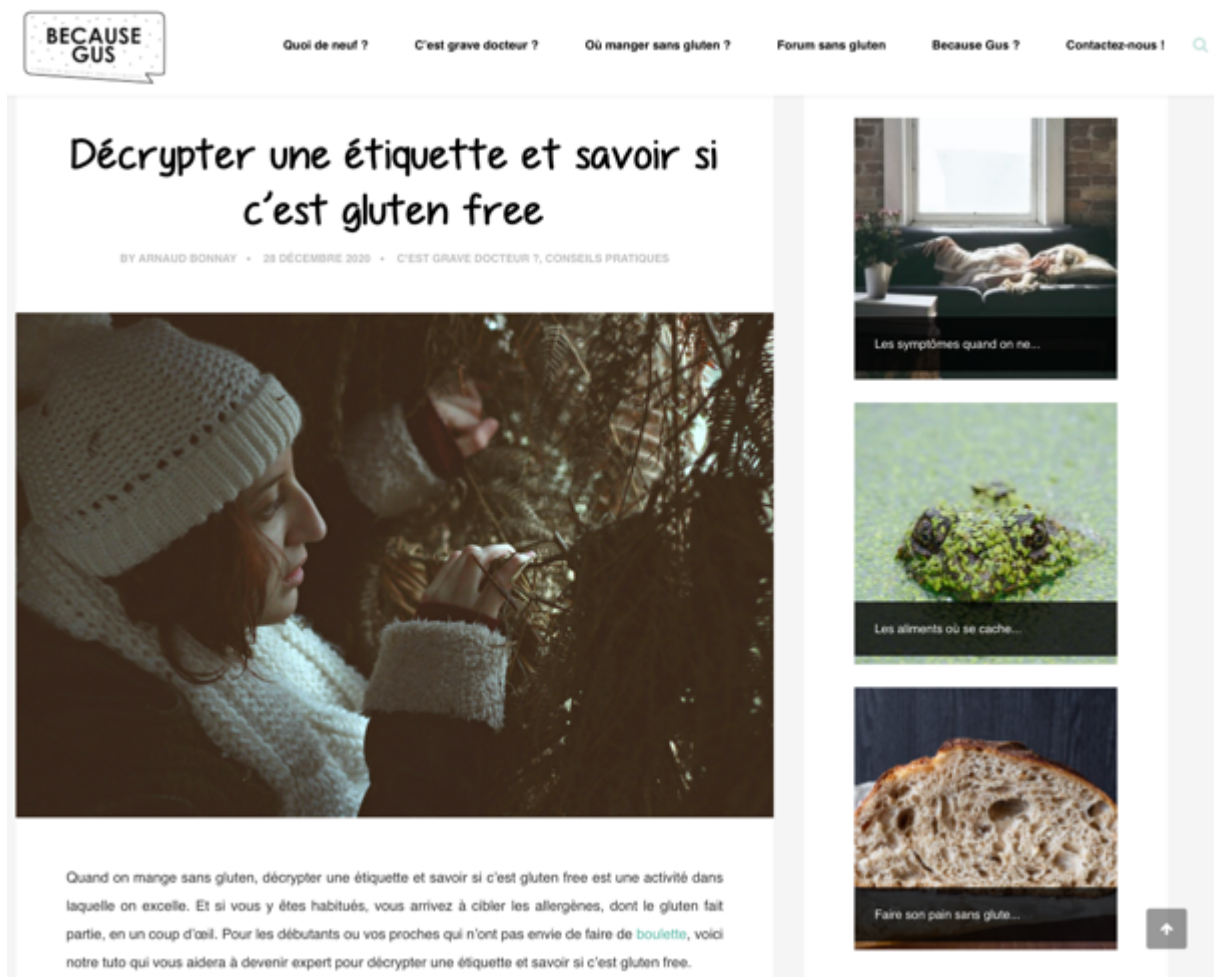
BECAUSE GUS

Quoi de neuf ? C'est grave docteur ? Où manger sans gluten ? Forum sans gluten Because Gus ? Contactez-nous !

Décrypter une étiquette et savoir si c'est gluten free

BY ARNAUD BONNAY • 28 DÉCEMBRE 2020 • C'EST GRAVE DOCTEUR ?, CONSEILS PRATIQUES

Quand on mange sans gluten, décrypter une étiquette et savoir si c'est gluten free est une activité dans laquelle on excelle. Et si vous y êtes habitués, vous arrivez à cibler les allergènes, dont le gluten fait partie, en un coup d'œil. Pour les débutants ou vos proches qui n'ont pas envie de faire de boulette, voici notre tuto qui vous aidera à devenir expert pour décrypter une étiquette et savoir si c'est gluten free.

Les symptômes quand on ne...

Les aliments où se cache...

Faire son pain sans glute...